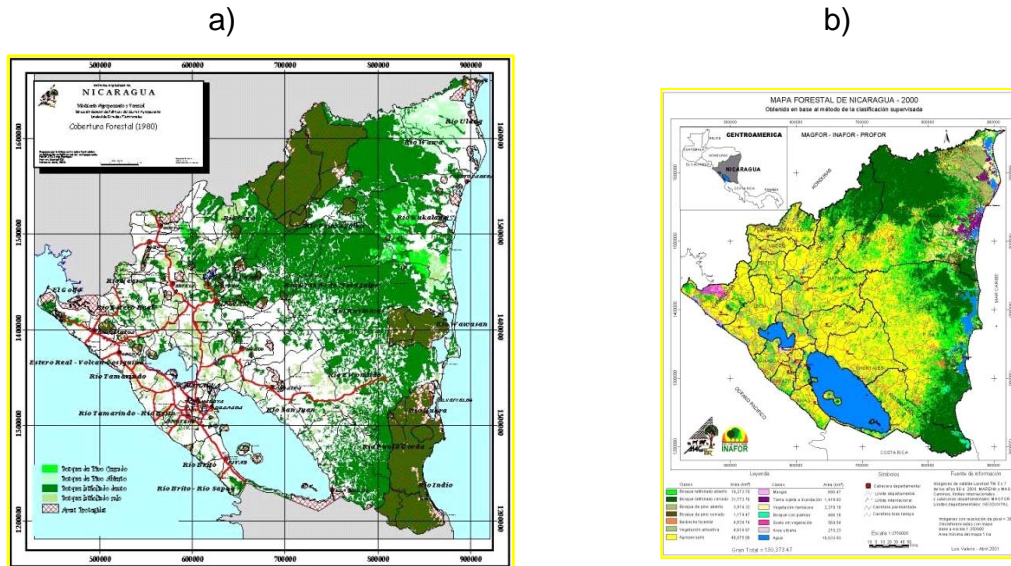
a)

b)

500000 600000 700000 800000 900000

NICARAGUA

Ministerio Agropecuario y Forestal

Cobertura Forestal (1980)

1600000

1500000

1400000

1300000

1200000

Rio Ulang

Rio Wawa

Rio Kukalaya

El Gobo

Rio Negro

Rio Kuringwas

Estero Real - Volcan Cosiguina

Rio Tamarindo

Rio Wawasan

Rio Escondido

Rio San Juan

Rio Brito

Rio Brito - Rio Sapoa

Rio Indio

Punta Gorda

Bosque de Pino Cerrado

Bosque de Pino Abierto

Bosque Latifoliado denso

Bosque Latifoliado ralo

Areas Protegidas

MAPA FORESTAL DE NICARAGUA - 2000

Obtenido en base al método de la clasificación supervisada

CENTROAMERICA

MAGFOR - INAFOR - PROFOR

NICARAGUA

HONDURAS

MAR CARIBE

OCEANO PACIFICO

COSTA RICA

INAFOR

Leyenda

Símbolos

Fuente de información

Gran Total = 130,373.47

Escala 1:250000

Luis Valerio - Abril 2001

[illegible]